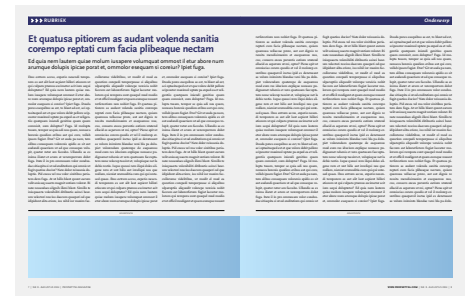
RUBRIEK

Ordinarery

Et quatusa pitiorem as audant volenda sanitia corempo reptati cum facia plibeaque nectam

Ed quia nem lautem quiae molum iusapere volumquat ommost il etur abore num arumque dolupis ipsicae porest et, ommolor esequam si conetur? Ipiet fuga.

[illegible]